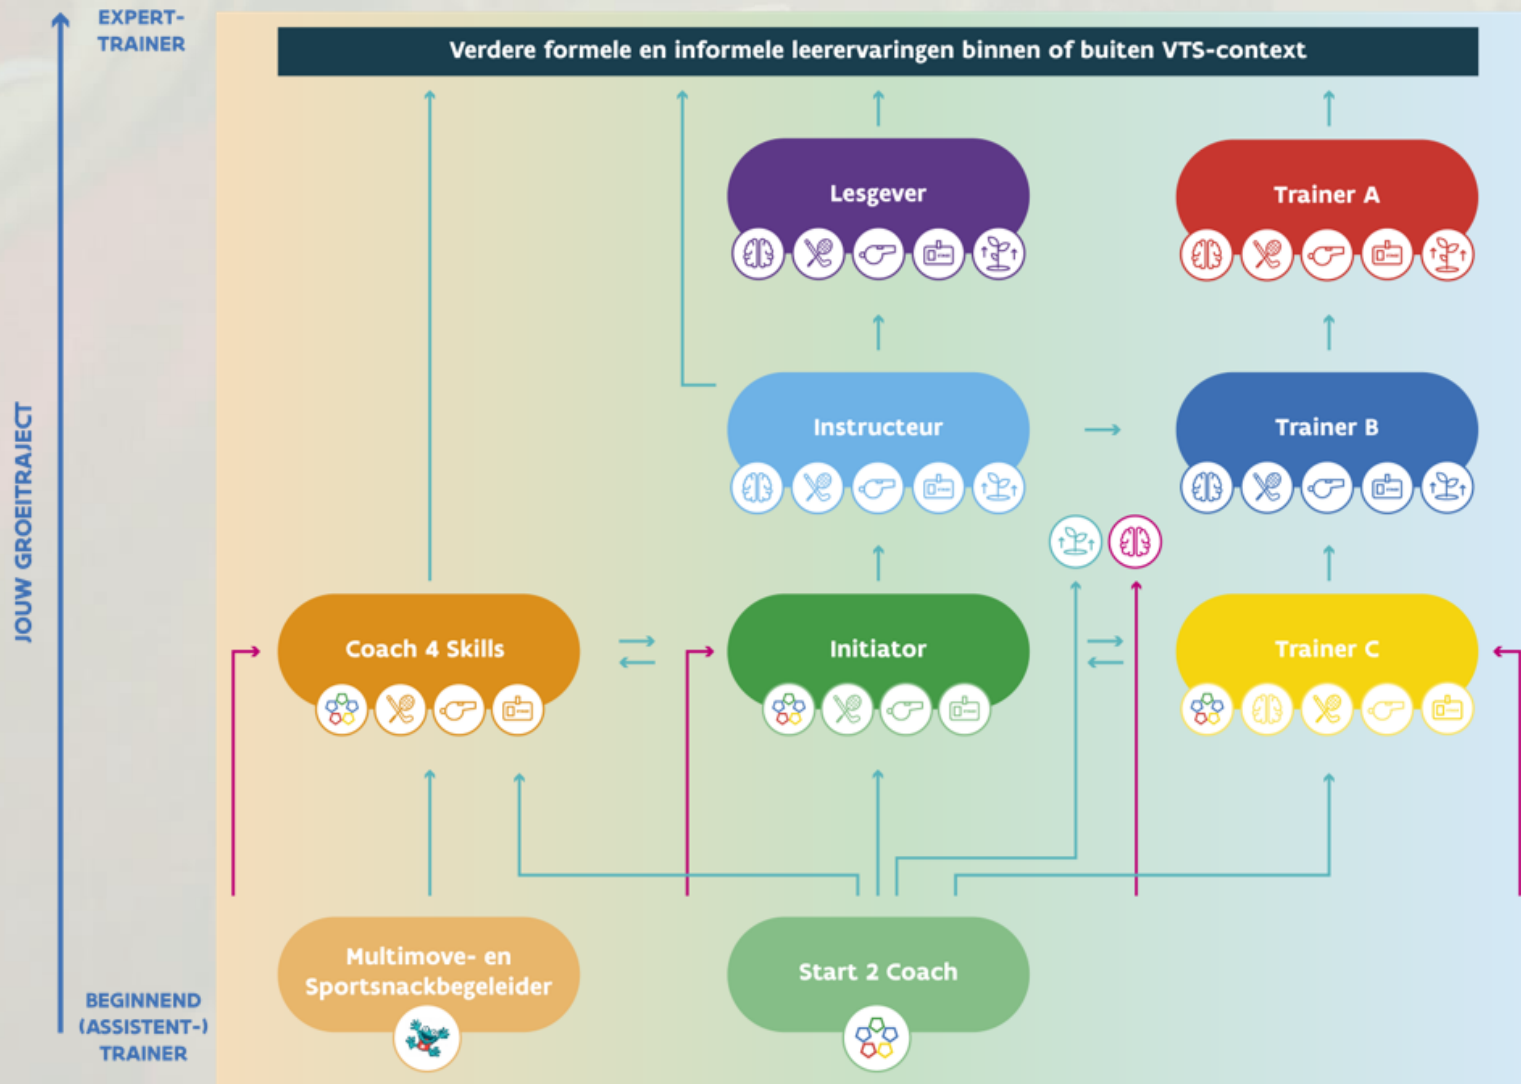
EXPERT-TRAINER

JOUW GROEITRAJECT

BEGINNEND (ASSISTENT-) TRAINER

Verdere formele en informele leerervaringen binnen of buiten VTS-context

Lesgever

Trainer A

Instructeur

Trainer B

Coach 4 Skills

Initiator

Trainer C

Multimove- en Sportsnackbegeleider

Start 2 Coach